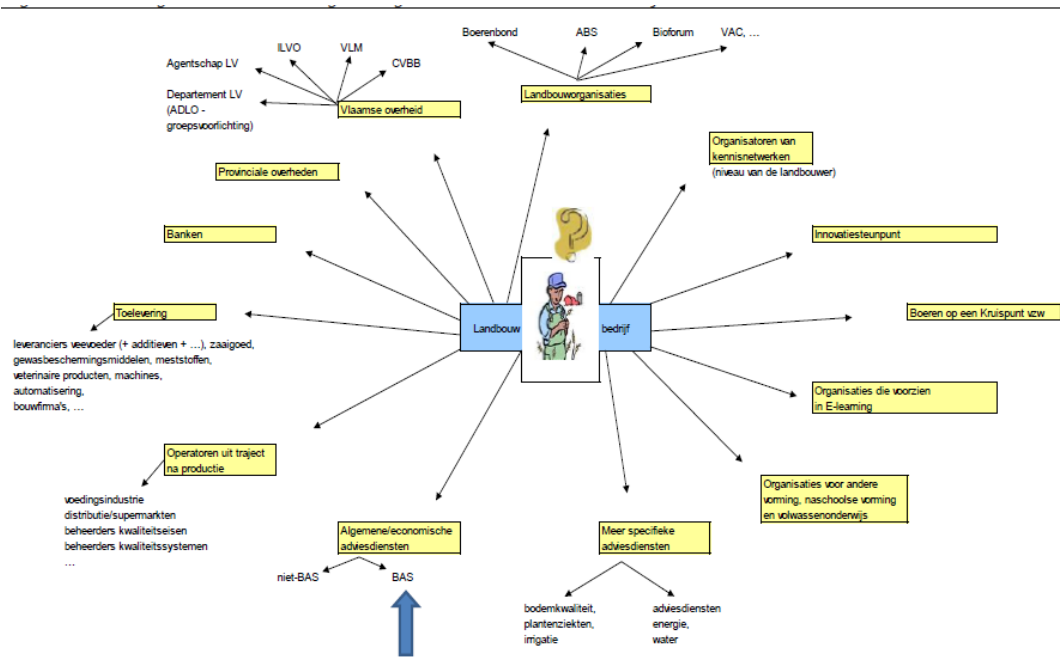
Boerenbond

ABS

Bioforum

VAC, …

ILVO

VLM

CVBB

Agentschap LV

Departement LV (ADLO - groepsvoorlichting)

Vlaamse overheid

Landbouworganisaties

Organisatoren van kennisnetwerken (niveau van de landbouwer)

Provinciale overheden

Banken

Innovatiesteunpunt

Toelevering

Landbouw

bedrijf

Boeren op een Kruispunt vzw

leveranciers veevoeder (+ additieven + …), zaaigoed, gewasbeschermingsmiddelen, meststoffen, veterinaire producten, machines, automatisering, bouwfirma's, …

Organisaties die voorzien in E-learning

Operatoren uit traject na productie

Organisaties voor andere vorming, naschoolse vorming en volwassenonderwijs

voedingsindustrie
distributie/supermarkten
beheerders kwaliteitseisen
beheerders kwaliteitssystemen
…

Algemene/economische adviesdiensten

Meer specifieke adviesdiensten

niet-BAS

BAS

bodemkwaliteit, plantenziekten, irrigatie

adviesdiensten energie, water